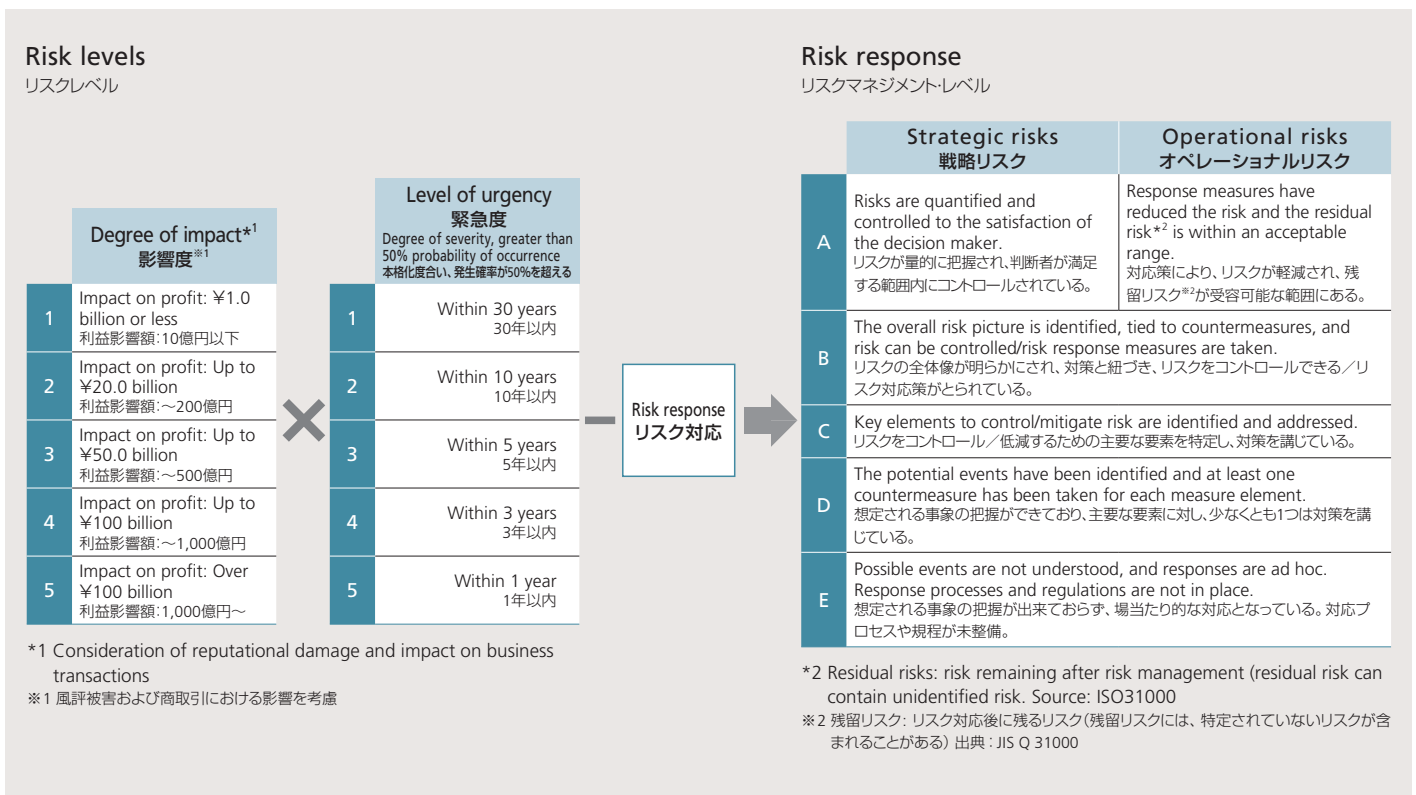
Risk levels
リスクレベル

| | Degree of impact*$^1$ 影響度※$^1$ |
|---|---|
| 1 | Impact on profit: ¥1.0 billion or less 利益影響額:10億円以下 |
| 2 | Impact on profit: Up to ¥20.0 billion 利益影響額:~200億円 |
| 3 | Impact on profit: Up to ¥50.0 billion 利益影響額:~500億円 |
| 4 | Impact on profit: Up to ¥100 billion 利益影響額:~1,000億円 |
| 5 | Impact on profit: Over ¥100 billion 利益影響額:1,000億円~ |

| | Level of urgency 緊急度 Degree of severity, greater than 50% probability of occurrence 本格化度合い、発生確率が50%を超える |
|---|---|
| 1 | Within 30 years 30年以内 |
| 2 | Within 10 years 10年以内 |
| 3 | Within 5 years 5年以内 |
| 4 | Within 3 years 3年以内 |
| 5 | Within 1 year 1年以内 |

Risk response
リスク対応

*1 Consideration of reputational damage and impact on business transactions
※1 風評被害および商取引における影響を考慮

Risk response
リスクマネジメント·レベル

| | Strategic risks 戦略リスク | Operational risks オペレーショナルリスク |
|---|---|---|
| A | Risks are quantified and controlled to the satisfaction of the decision maker. リスクが量的に把握され、判断者が満足する範囲内にコントロールされている。 | Response measures have reduced the risk and the residual risk*$^2$ is within an acceptable range. 対応策により、リスクが軽減され、残留リスク※$^2$が受容可能な範囲にある。 |
| B | The overall risk picture is identified, tied to countermeasures, and risk can be controlled/risk response measures are taken. リスクの全体像が明らかにされ、対策と紐づき、リスクをコントロールできる/リスク対応策がとられている。 | |
| C | Key elements to control/mitigate risk are identified and addressed. リスクをコントロール/低減するための主要な要素を特定し、対策を講じている。 | |
| D | The potential events have been identified and at least one countermeasure has been taken for each measure element. 想定される事象の把握ができており、主要な要素に対し、少なくとも1つは対策を講じている。 | |
| E | Possible events are not understood, and responses are ad hoc. Response processes and regulations are not in place. 想定される事象の把握が出来ておらず、場当たり的な対応となっている。対応プロセスや規程が未整備。 | |

*2 Residual risks: risk remaining after risk management (residual risk can contain unidentified risk. Source: ISO31000
※2 残留リスク: リスク対応後に残るリスク(残留リスクには、特定されていないリスクが含まれることがある) 出典 : JIS Q 31000